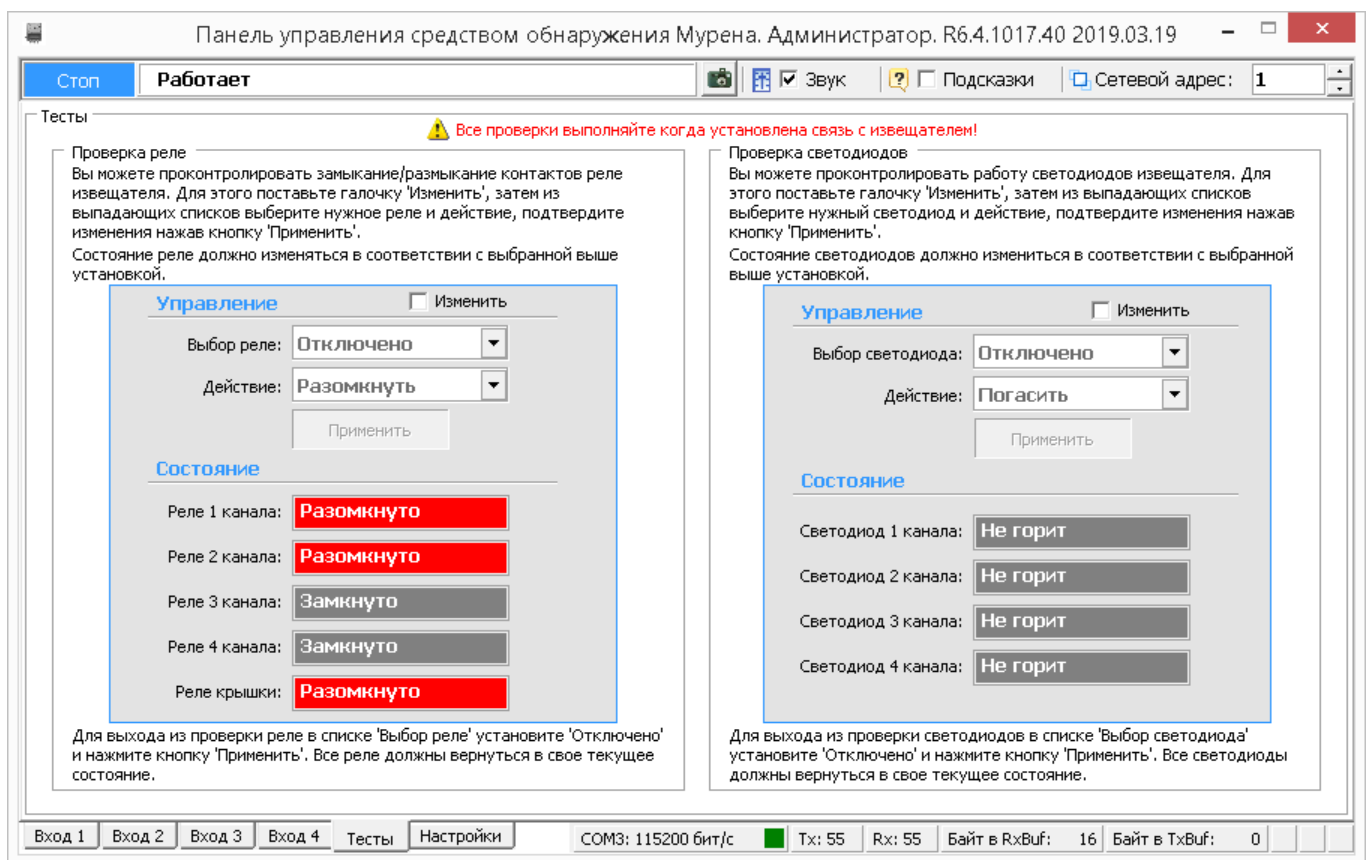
Панель управления средством обнаружения Мурена. Администратор. R6.4.1017.40 2019.03.19

Стоп | Работает | Звук | Подсказки | Сетевой адрес: 1

Тесты

Все проверки выполняйте когда установлена связь с извещателем!

Проверка реле

Вы можете проконтролировать замыкание/размыкание контактов реле извещателя. Для этого поставьте галочку 'Изменить', затем из выпадающих списков выберите нужное реле и действие, подтвердите изменения нажав кнопку 'Применить'.

Состояние реле должно изменяться в соответствии с выбранной выше установкой.

Управление
Изменить
Выбор реле: Отключено
Действие: Разомкнуть
Применить

Состояние
Реле 1 канала: Разомкнуто
Реле 2 канала: Разомкнуто
Реле 3 канала: Замкнуто
Реле 4 канала: Замкнуто
Реле крышки: Разомкнуто

Для выхода из проверки реле в списке 'Выбор реле' установите 'Отключено' и нажмите кнопку 'Применить'. Все реле должны вернуться в свое текущее состояние.

Проверка светодиодов

Вы можете проконтролировать работу светодиодов извещателя. Для этого поставьте галочку 'Изменить', затем из выпадающих списков выберите нужный светодиод и действие, подтвердите изменения нажав кнопку 'Применить'.

Состояние светодиодов должно измениться в соответствии с выбранной выше установкой.

Управление
Изменить
Выбор светодиода: Отключено
Действие: Погасить
Применить

Состояние
Светодиод 1 канала: Не горит
Светодиод 2 канала: Не горит
Светодиод 3 канала: Не горит
Светодиод 4 канала: Не горит

Для выхода из проверки светодиодов в списке 'Выбор светодиода' установите 'Отключено' и нажмите кнопку 'Применить'. Все светодиоды должны вернуться в свое текущее состояние.

Вход 1 | Вход 2 | Вход 3 | Вход 4 | Тесты | Настройки | COM3: 115200 бит/с | Tx: 55 | Rx: 55 | Байт в RxBuf: 16 | Байт в TxBuf: 0